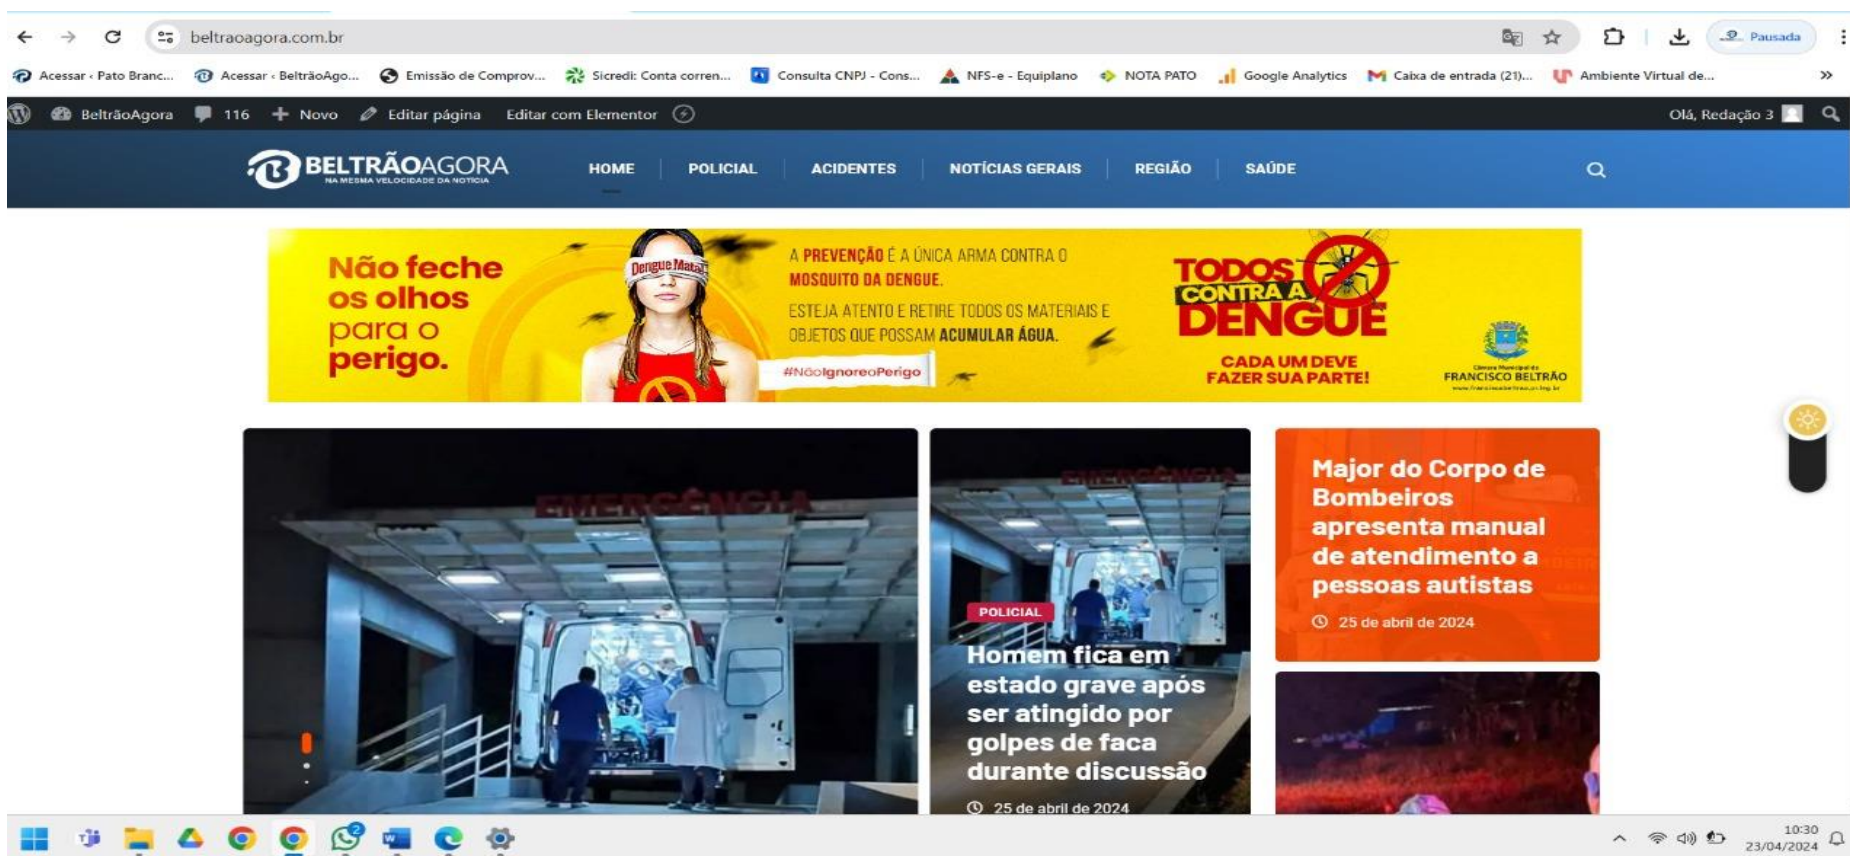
beltraoagora.com.br

Pausada

Acessar ‹ Pato Branc... Acessar ‹ BeltrãoAgo... Emissão de Comprov... Sicredi: Conta corren... Consulta CNPJ - Cons... NFS-e - Equiplano NOTA PATO Google Analytics Caixa de entrada (21)... Ambiente Virtual de...

BeltrãoAgora 116 Novo Editar página Editar com Elementor

Olá, Redação 3

BELTRÃOAGORA
NA MESMA VELOCIDADE DA NOTÍCIA

HOME POLICIAL ACIDENTES NOTÍCIAS GERAIS REGIÃO SAÚDE

Não feche os olhos para o perigo.

Dengue Mata

A PREVENÇÃO É A ÚNICA ARMA CONTRA O MOSQUITO DA DENGUE.

ESTEJA ATENTO E RETIRE TODOS OS MATERIAIS E OBJETOS QUE POSSAM ACUMULAR ÁGUA.

#NãoIgnoreoPerigo

TODOS CONTRA A DENGUE

CADA UM DEVE FAZER SUA PARTE!

Câmara Municipal de FRANCISCO BELTRÃO

EMERGÊNCIA

POLICIAL

Homem fica em estado grave após ser atingido por golpes de faca durante discussão

25 de abril de 2024

Major do Corpo de Bombeiros apresenta manual de atendimento a pessoas autistas

25 de abril de 2024

10:30
23/04/2024